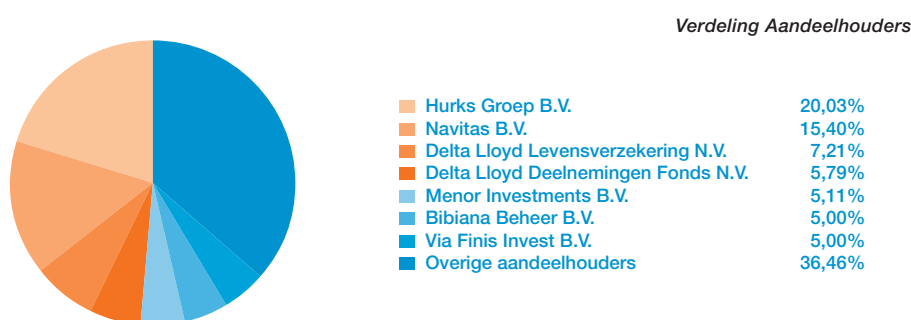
Verdeling Aandeelhouders

| | |
|---|---|
| Hurks Groep B.V. | 20,03% |
| Navitas B.V. | 15,40% |
| Delta Lloyd Levensverzekering N.V. | 7,21% |
| Delta Lloyd Deelnemingen Fonds N.V. | 5,79% |
| Menor Investments B.V. | 5,11% |
| Bibiana Beheer B.V. | 5,00% |
| Via Finis Invest B.V. | 5,00% |
| Overige aandeelhouders | 36,46% |